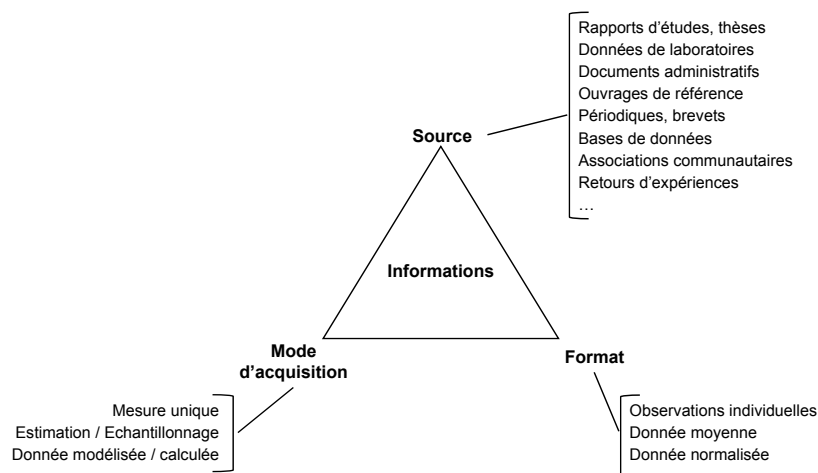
Rapports d'études, thèses
Données de laboratoires
Documents administratifs
Ouvrages de référence
Périodiques, brevets
Bases de données
Associations communautaires
Retours d'expériences
…

Source

Informations

Mode d'acquisition

Format

Mesure unique
Estimation / Echantillonnage
Donnée modélisée / calculée

Observations individuelles
Donnée moyenne
Donnée normalisée